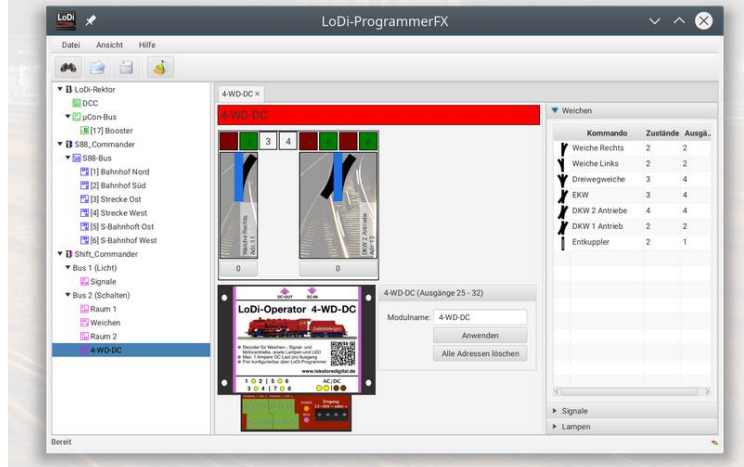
LoDi-ProgrammerFX

Datei Ansicht Hilfe

LoDi-Rektor
DCC
µCon-Bus
[17] Booster
S88_Commander
S88-Bus
[1] Bahnhof Nord
[2] Bahnhof Süd
[3] Strecke Ost
[4] Strecke West
[5] S-Bahnhoft Ost
[6] S-Bahnhoft West
Shift_Commander
Bus 1 (Licht)
Signale
Bus 2 (Schalten)
Raum 1
Weichen
Raum 2
4-WD-DC

4-WD-DC ×

4-WD-DC

3 4

Weiche Rechts Adr.11

DKW 2 Antriebe Adr.13

0 0

LoDi-Operator 4-WD-DC

4-WD-DC (Ausgänge 25 - 32)

Modulname: 4-WD-DC

Anwenden

Alle Adressen löschen

Weichen

| | Kommando | Zustände | Ausgä... |
|---|---|---|---|
| | Weiche Rechts | 2 | 2 |
| | Weiche Links | 2 | 2 |
| | Dreiwegweiche | 3 | 4 |
| | EKW | 3 | 4 |
| | DKW 2 Antriebe | 4 | 4 |
| | DKW 1 Antrieb | 2 | 2 |
| | Entkuppler | 2 | 1 |

Signale
Lampen

Bereit